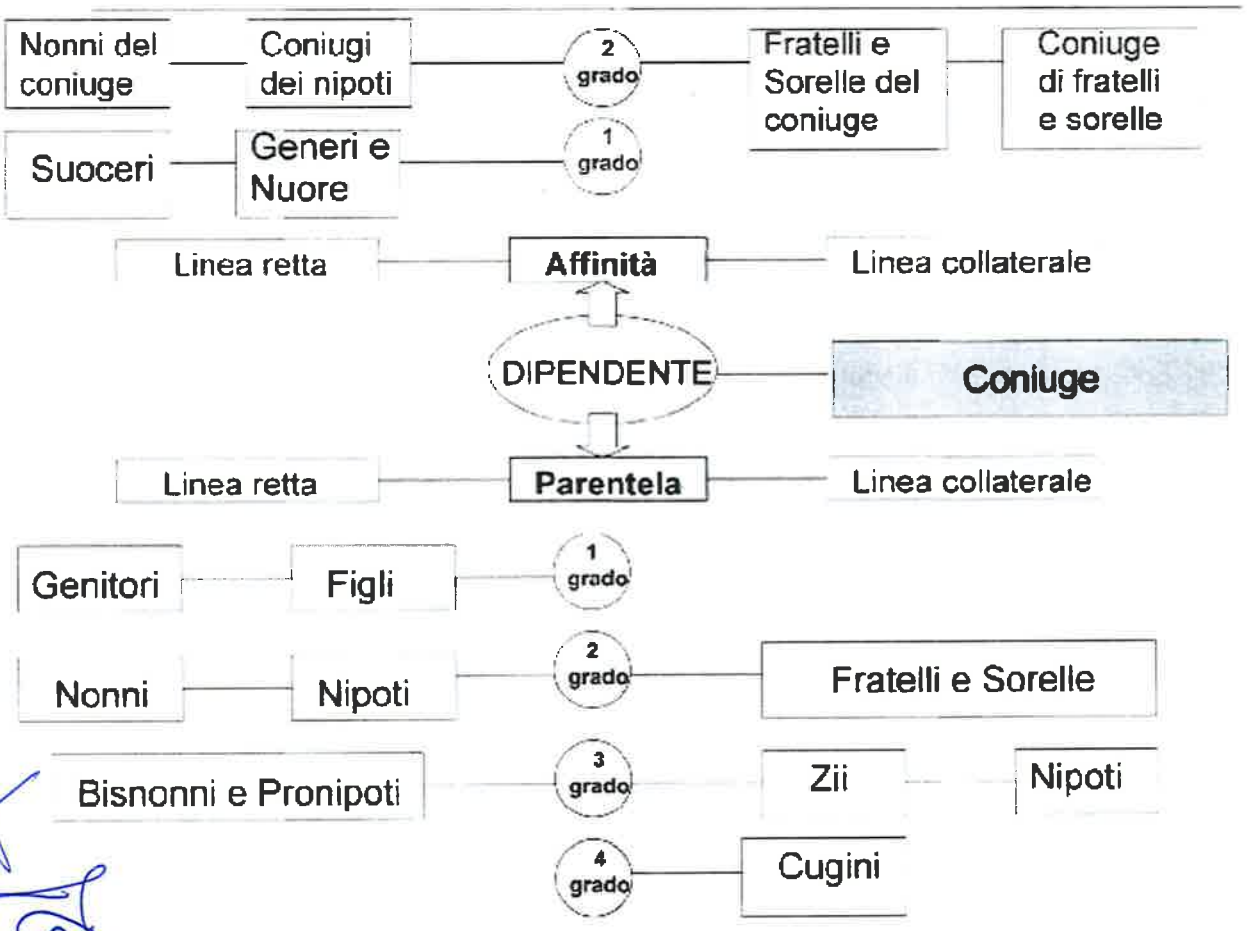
Nonni del coniuge

Coniugi dei nipoti

2 grado

Fratelli e Sorelle del coniuge

Coniuge di fratelli e sorelle

Suoceri

Generi e Nuore

1 grado

Linea retta

Affinità

Linea collaterale

DIPENDENTE

Coniuge

Linea retta

Parentela

Linea collaterale

Genitori

Figli

1 grado

Nonni

Nipoti

2 grado

Fratelli e Sorelle

Bisnonni e Pronipoti

3 grado

Zii

Nipoti

4 grado

Cugini